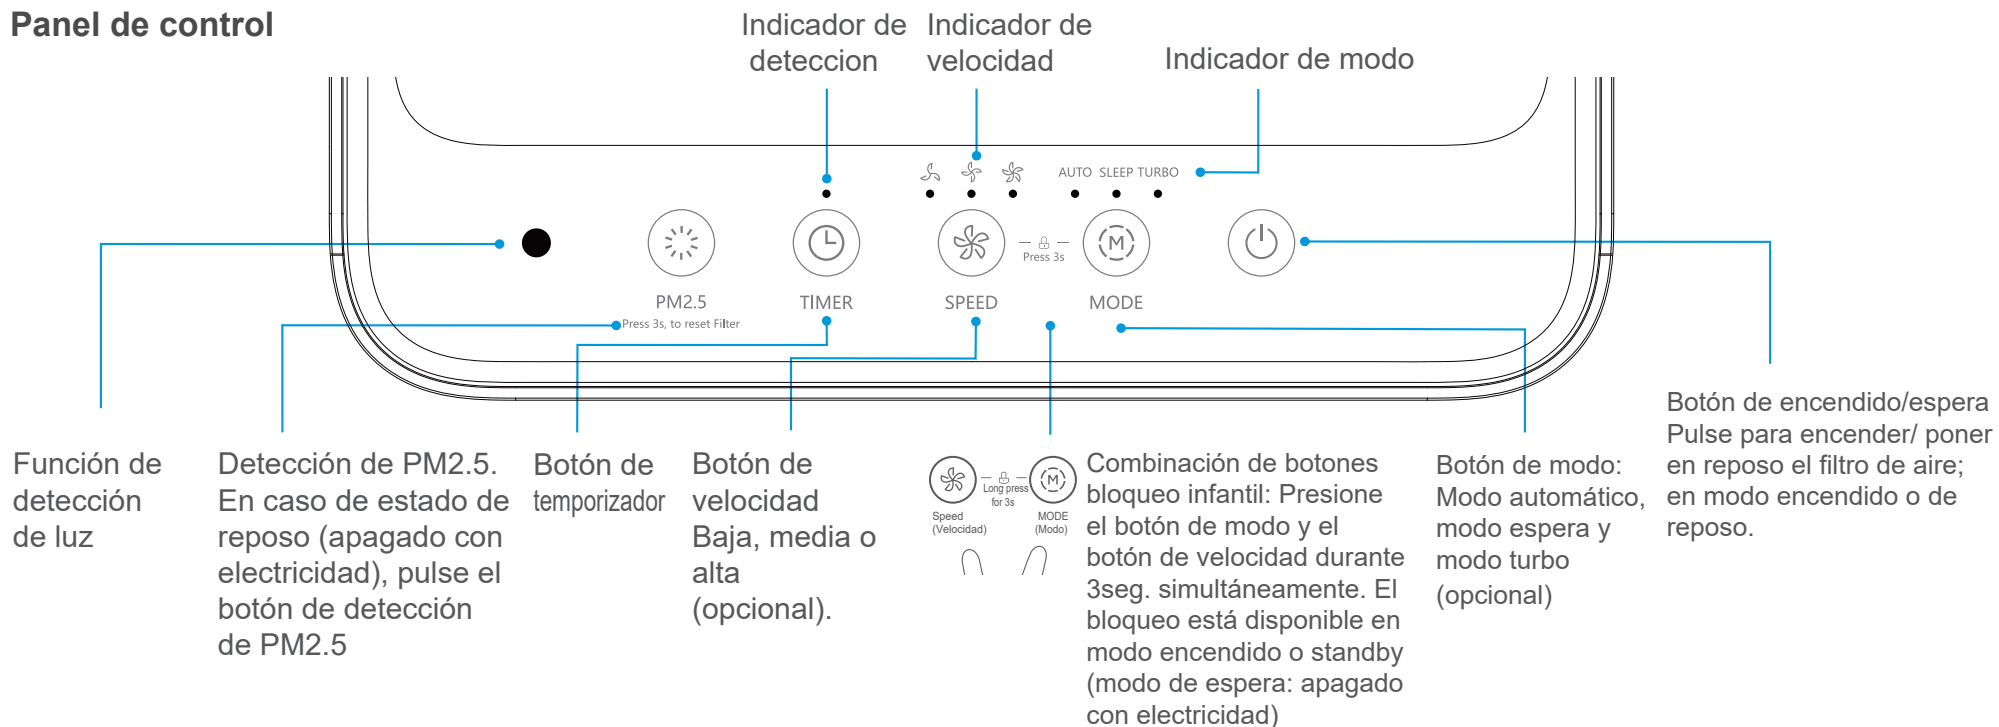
Panel de control

Indicador de deteccion

Indicador de velocidad

Indicador de modo

AUTO SLEEP TURBO

Press 3s

PM2.5

Press 3s, to reset Filter

TIMER

SPEED

MODE

Función de detección de luz

Detección de PM2.5. En caso de estado de reposo (apagado con electricidad), pulse el botón de detección de PM2.5

Botón de temporizador

Botón de velocidad Baja, media o alta (opcional).

Long press for 3s

Speed (Velocidad)

MODE (Modo)

Combinación de botones bloqueo infantil: Presione el botón de modo y el botón de velocidad durante 3seg. simultáneamente. El bloqueo está disponible en modo encendido o standby (modo de espera: apagado con electricidad)

Botón de modo: Modo automático, modo espera y modo turbo (opcional)

Botón de encendido/espera Pulse para encender/ poner en reposo el filtro de aire; en modo encendido o de reposo.